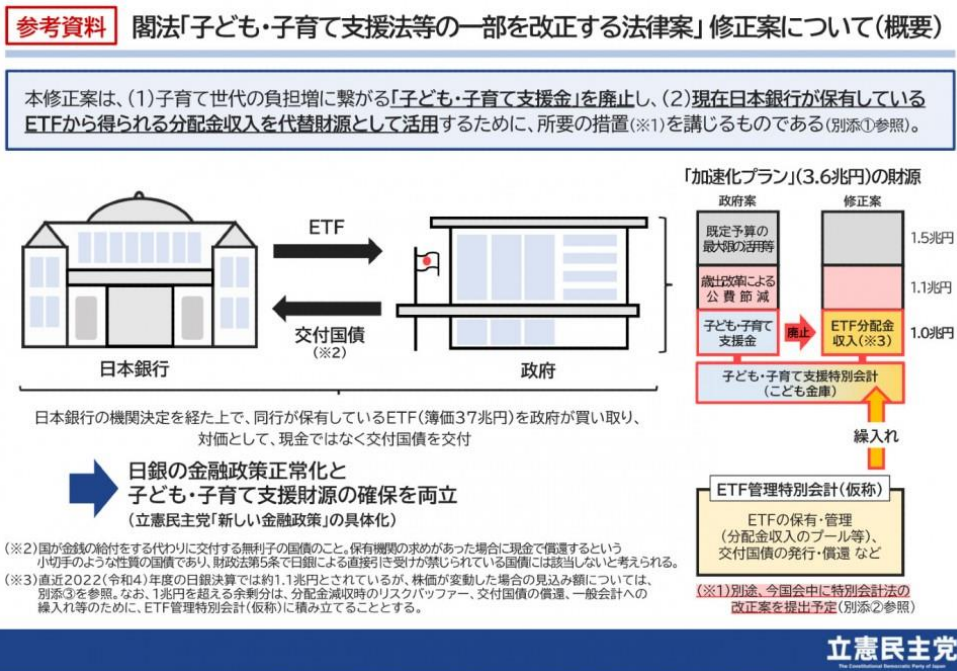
参考資料　閣法「子ども・子育て支援法等の一部を改正する法律案」修正案について（概要）

本修正案は、(1)子育て世代の負担増に繋がる「子ども・子育て支援金」を廃止し、(2)現在日本銀行が保有しているETFから得られる分配金収入を代替財源として活用するために、所要の措置(※1)を講じるものである(別添①参照)。

ETF

交付国債
(※2)

日本銀行

政府

日本銀行の機関決定を経た上で、同行が保有しているETF（簿価37兆円）を政府が買い取り、対価として、現金ではなく交付国債を交付

日銀の金融政策正常化と
子ども・子育て支援財源の確保を両立
（立憲民主党「新しい金融政策」の具体化）

(※2)国が金銭の給付をする代わりに交付する無利子の国債のこと。保有機関の求めがあった場合に現金で償還するという小切手のような性質の国債であり、財政法第5条で日銀による直接引き受けが禁じられている国債には該当しないと考えられる。
(※3)直近2022（令和4）年度の日銀決算では約1.1兆円とされているが、株価が変動した場合の見込み額については、別添③を参照。なお、1兆円を超える余剰分は、分配金減収時のリスクバッファー、交付国債の償還、一般会計への繰入れ等のために、ETF管理特別会計（仮称）に積み立てることとする。

「加速化プラン」(3.6兆円)の財源

政府案

修正案

既定予算の最大限の活用等

1.5兆円

歳出改革による公費節減

1.1兆円

子ども・子育て支援金

廃止

ETF分配金収入(※3)

1.0兆円

子ども・子育て支援特別会計（こども金庫）

繰入れ

ETF管理特別会計（仮称）

ETFの保有・管理（分配金収入のプール等）、交付国債の発行・償還 など

(※1)別途、今国会中に特別会計法の改正案を提出予定(別添②参照)

立憲民主党
The Constitutional Democratic Party of Japan